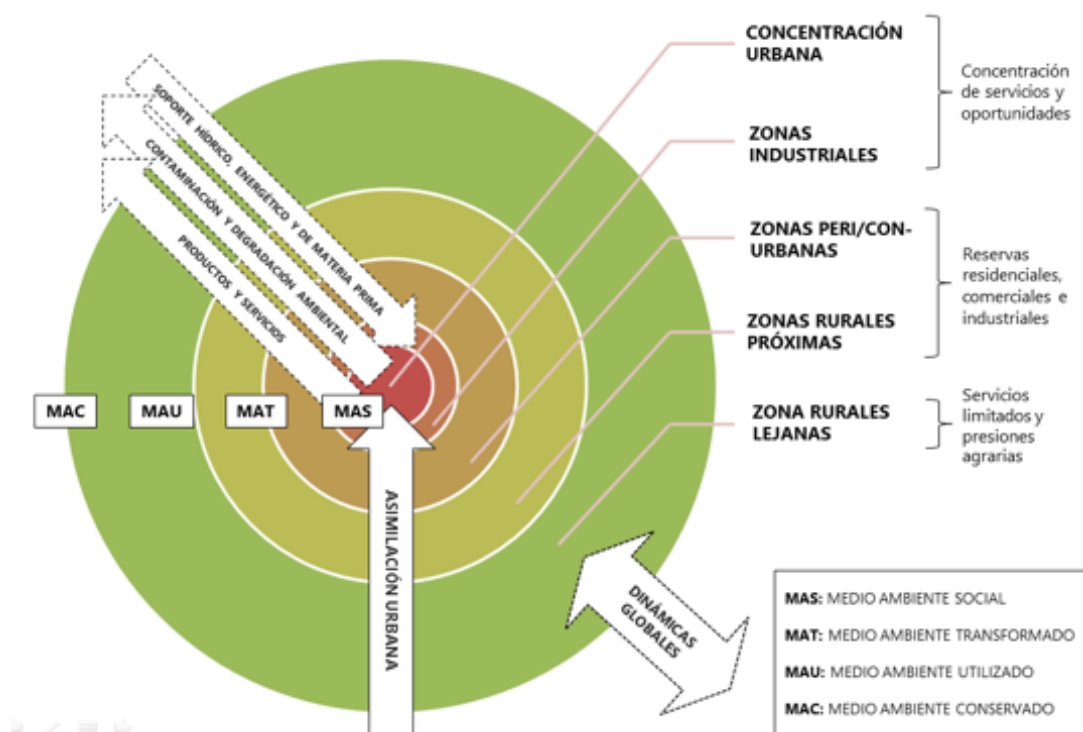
SOPORTE HÍDRICO, ENERGÉTICO Y DE MATERIA PRIMA

CONTAMINACIÓN Y DEGRADACIÓN AMBIENTAL

PRODUCTOS Y SERVICIOS

CONCENTRACIÓN URBANA

ZONAS INDUSTRIALES

Concentración de servicios y oportunidades

ZONAS PERI/CON-URBANAS

ZONAS RURALES PRÓXIMAS

Reservas residenciales, comerciales e industriales

ZONA RURALES LEJANAS

Servicios limitados y presiones agrarias

MAC

MAU

MAT

MAS

ASIMILACIÓN URBANA

DINÁMICAS GLOBALES

MAS: MEDIO AMBIENTE SOCIAL

MAT: MEDIO AMBIENTE TRANSFORMADO

MAU: MEDIO AMBIENTE UTILIZADO

MAC: MEDIO AMBIENTE CONSERVADO